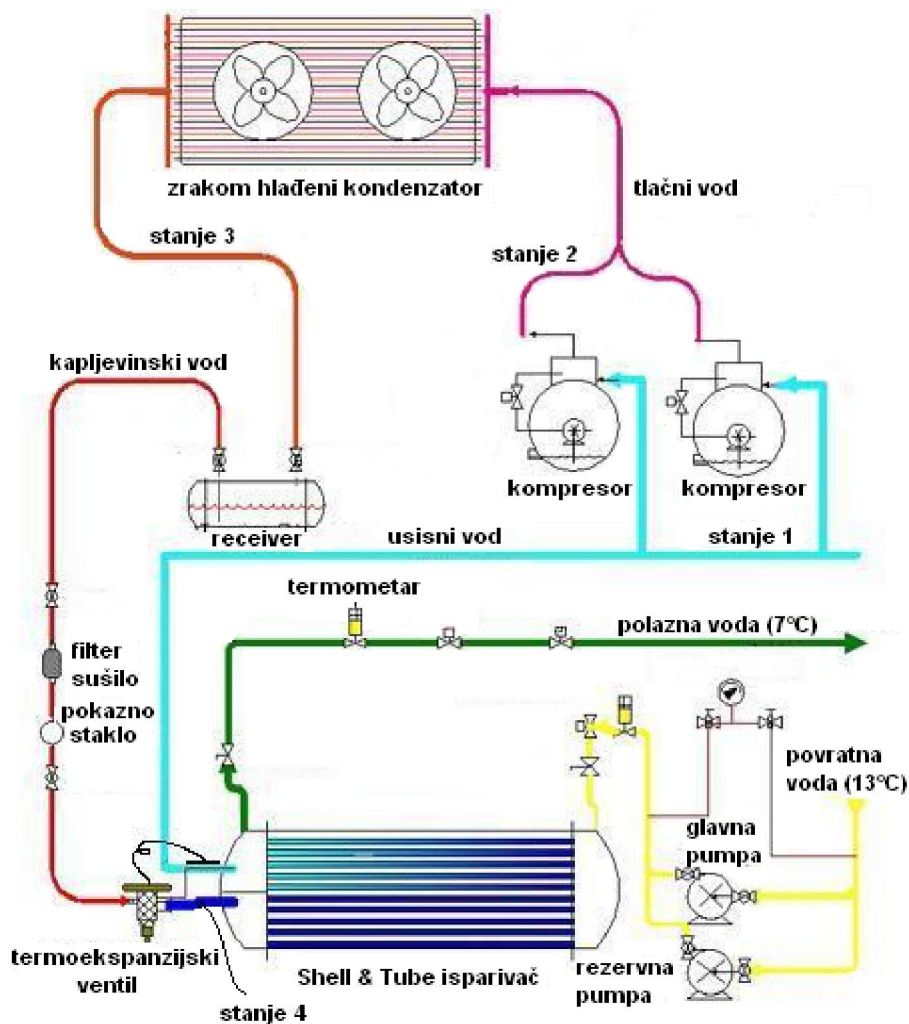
zrakom hlađeni kondenzator

tlačni vod

stanje 3

stanje 2

kapljevinski vod

kompresor

kompresor

receiver

usisni vod

stanje 1

termometar

polazna voda (7°C)

filter sušilo

pokazno staklo

povratna voda (13°C)

glavna pumpa

termoekspanzijski ventil

Shell & Tube isparivač

rezervna pumpa

stanje 4